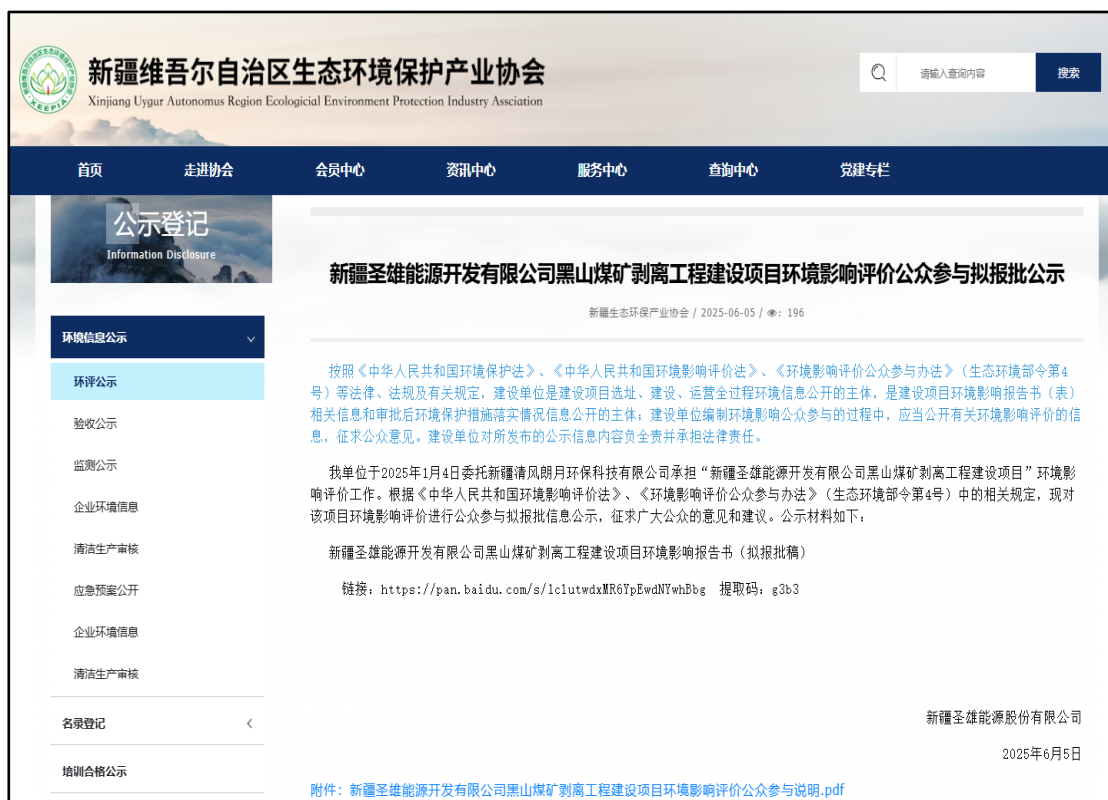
XEEPIA

新疆维吾尔自治区生态环境保护产业协会
Xinjiang Uygur Autonomus Region Ecologicial Environment Protection Industry Association

请输入查询内容
搜索

首页 走进协会 会员中心 资讯中心 服务中心 查询中心 党建专栏

公示登记
Information Disclosure

环境信息公示
环评公示
验收公示
监测公示
企业环境信息
清洁生产审核
应急预案公开
企业环境信息
清洁生产审核
名录登记
培训合格公示

新疆圣雄能源开发有限公司黑山煤矿剥离工程建设项目环境影响评价公众参与拟报批公示

新疆生态环保产业协会 / 2025-06-05 / 👁: 196

按照《中华人民共和国环境保护法》、《中华人民共和国环境影响评价法》、《环境影响评价公众参与办法》（生态环境部令第4号）等法律、法规及有关规定，建设单位是建设项目选址、建设、运营全过程环境信息公开的主体，是建设项目环境影响报告书（表）相关信息和审批后环境保护措施落实情况信息公开的主体；建设单位编制环境影响公众参与的过程中，应当公开有关环境影响评价的信息，征求公众意见。建设单位对所发布的公示信息内容负全责并承担法律责任。

我单位于2025年1月4日委托新疆清风朗月环保科技有限公司承担“新疆圣雄能源开发有限公司黑山煤矿剥离工程建设项目”环境影响评价工作。根据《中华人民共和国环境影响评价法》、《环境影响评价公众参与办法》（生态环境部令第4号）中的相关规定，现对该项目环境影响评价进行公众参与拟报批信息公示，征求广大公众的意见和建议。公示材料如下：

新疆圣雄能源开发有限公司黑山煤矿剥离工程建设项目环境影响报告书（拟报批稿）

链接：https://pan.baidu.com/s/1clutwdxMR6YpEwdNYwhBbg 提取码：g3b3

新疆圣雄能源股份有限公司

2025年6月5日

附件：新疆圣雄能源开发有限公司黑山煤矿剥离工程建设项目环境影响评价公众参与说明.pdf